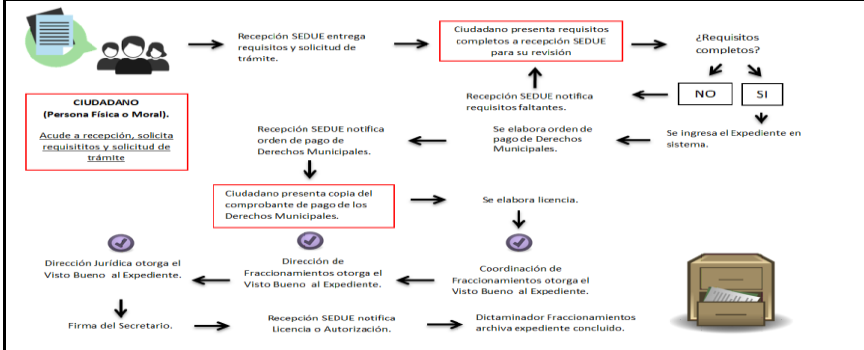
Recepción SEDUE entrega requisitos y solicitud de trámite.

Ciudadano presenta requisitos completos a recepción SEDUE para su revisión

¿Requisitos completos?

NO

SI

CIUDADANO
(Persona Física o Moral).

Acude a recepción, solicita requisititos y solicitud de trámite

Recepción SEDUE notifica requisitos faltantes.

Se ingresa el Expediente en sistema.

Recepción SEDUE notifica orden de pago de Derechos Municipales.

Se elabora orden de pago de Derechos Municipales.

Ciudadano presenta copia del comprobante de pago de los Derechos Municipales.

Se elabora licencia.

Dirección Jurídica otorga el Visto Bueno al Expediente.

Dirección de Fraccionamientos otorga el Visto Bueno al Expediente.

Coordinación de Fraccionamientos otorga el Visto Bueno al Expediente.

Firma del Secretario.

Recepción SEDUE notifica Licencia o Autorización.

Dictaminador Fraccionamientos archiva expediente concluido.